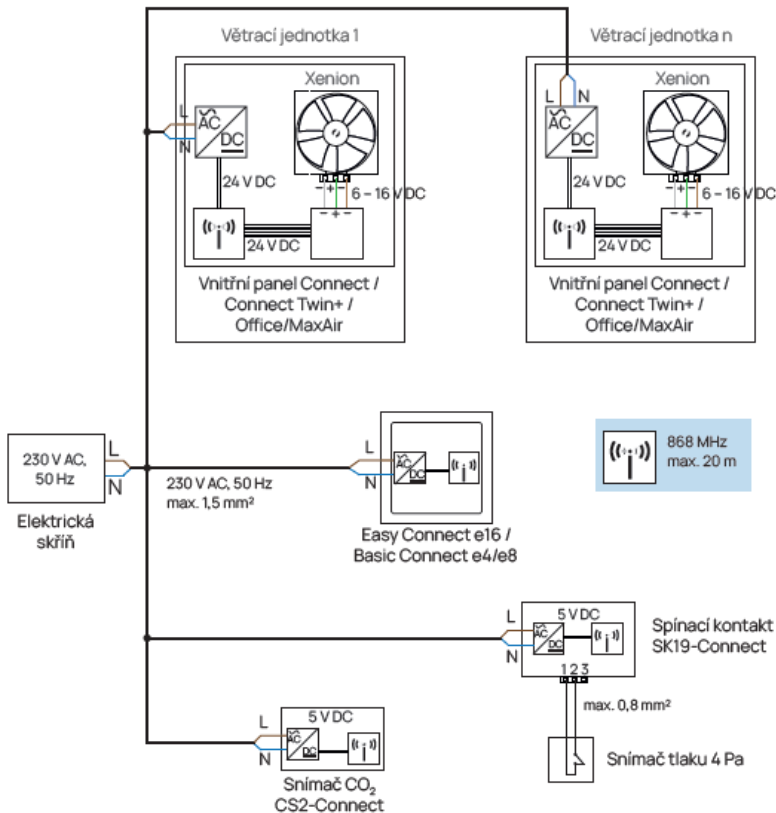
Větrací jednotka 1

Xenion

L
N
AC
DC
24 V DC
6 – 16 V DC
24 V DC

Vnitřní panel Connect / Connect Twin+ / Office/MaxAir

Větrací jednotka n

Xenion

L
N
AC
DC
24 V DC
6 – 16 V DC
24 V DC

Vnitřní panel Connect / Connect Twin+ / Office/MaxAir

230 V AC, 50 Hz

L
N

Elektrická skříň

230 V AC, 50 Hz
max. 1,5 mm²

L
N
AC
DC

Easy Connect e16 / Basic Connect e4/e8

868 MHz
max. 20 m

L
N
5 V DC
AC
DC
1 2 3

Spínací kontakt SK19-Connect

max. 0,8 mm²

Snímač tlaku 4 Pa

L
N
5 V DC
AC
DC

Snímač $CO_2$
CS2-Connect